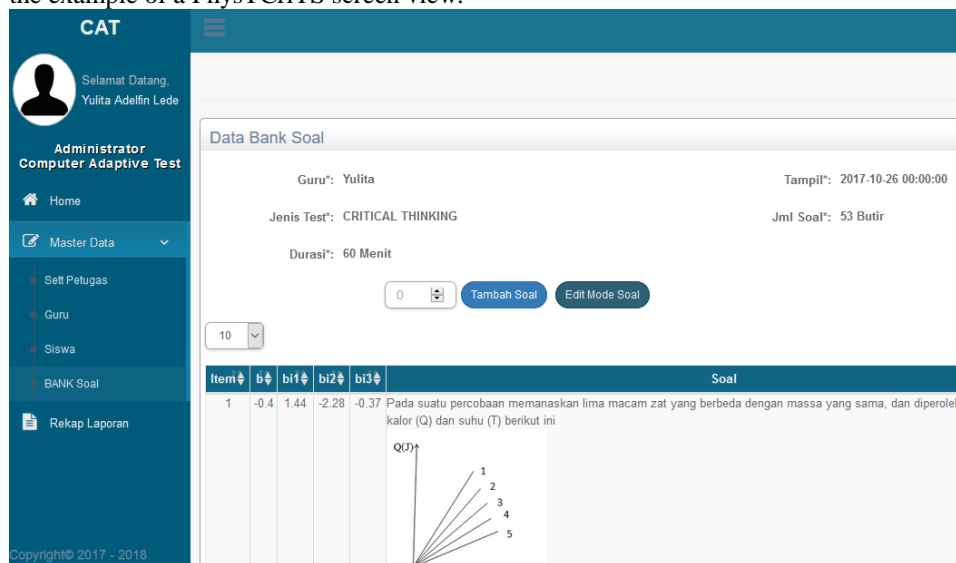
the example of a PhysTCHTS screen view.

CAT

Selamat Datang, Yulita Adelfin Lede

Administrator
Computer Adaptive Test

Home

Master Data

Sett Petugas

Guru

Siswa

BANK Soal

Rekap Laporan

Copyright© 2017 - 2018

Data Bank Soal

Guru*: Yulita

Tampil*: 2017-10-26 00:00:00

Jenis Test*: CRITICAL THINKING

Jml Soal*: 53 Butir

Durasi*: 60 Menit

0

Tambah Soal

Edit Mode Soal

10

| Item | b | bi1 | bi2 | bi3 | Soal |
|---|---|---|---|---|---|
| 1 | -0.4 | 1.44 | -2.28 | -0.37 | Pada suatu percobaan memanaskan lima macam zat yang berbeda dengan massa yang sama, dan diperoleh kalor (Q) dan suhu (T) berikut ini |

Q(J)
1
2
3
4
5